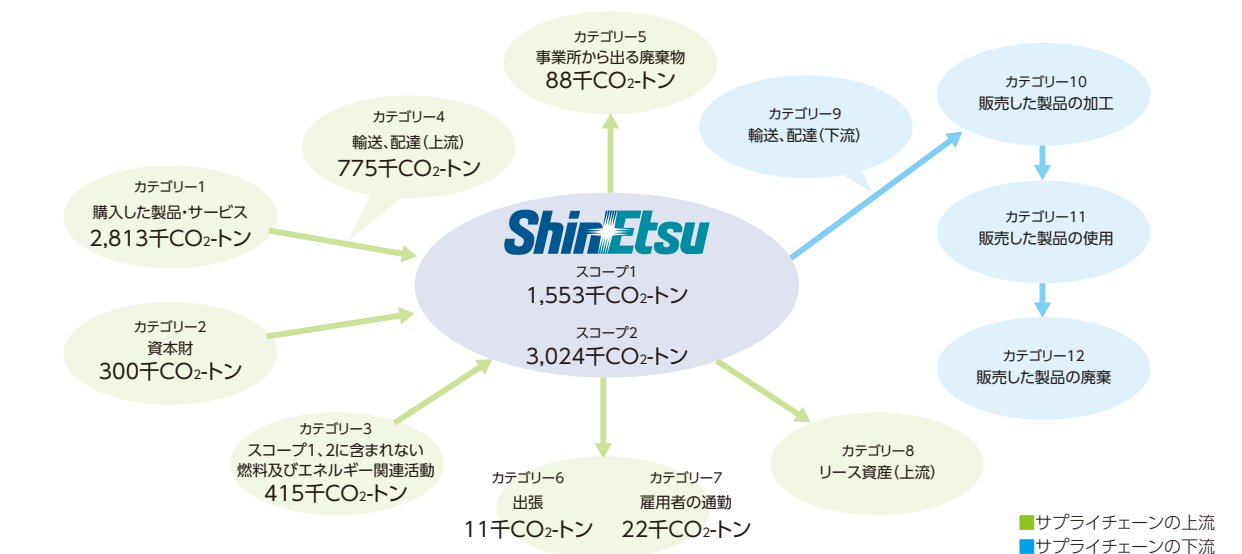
カテゴリー5
事業所から出る廃棄物
88千$CO_2$-トン

カテゴリー4
輸送、配達(上流)
775千$CO_2$-トン

カテゴリー9
輸送、配達(下流)

カテゴリー10
販売した製品の加工

カテゴリー1
購入した製品・サービス
2,813千$CO_2$-トン

ShinEtsu
スコープ1
1,553千$CO_2$-トン
スコープ2
3,024千$CO_2$-トン

カテゴリー11
販売した製品の使用

カテゴリー2
資本財
300千$CO_2$-トン

カテゴリー12
販売した製品の廃棄

カテゴリー3
スコープ1、2に含まれない燃料及びエネルギー関連活動
415千$CO_2$-トン

カテゴリー6
出張
11千$CO_2$-トン

カテゴリー7
雇用者の通勤
22千$CO_2$-トン

カテゴリー8
リース資産(上流)

サプライチェーンの上流
サプライチェーンの下流